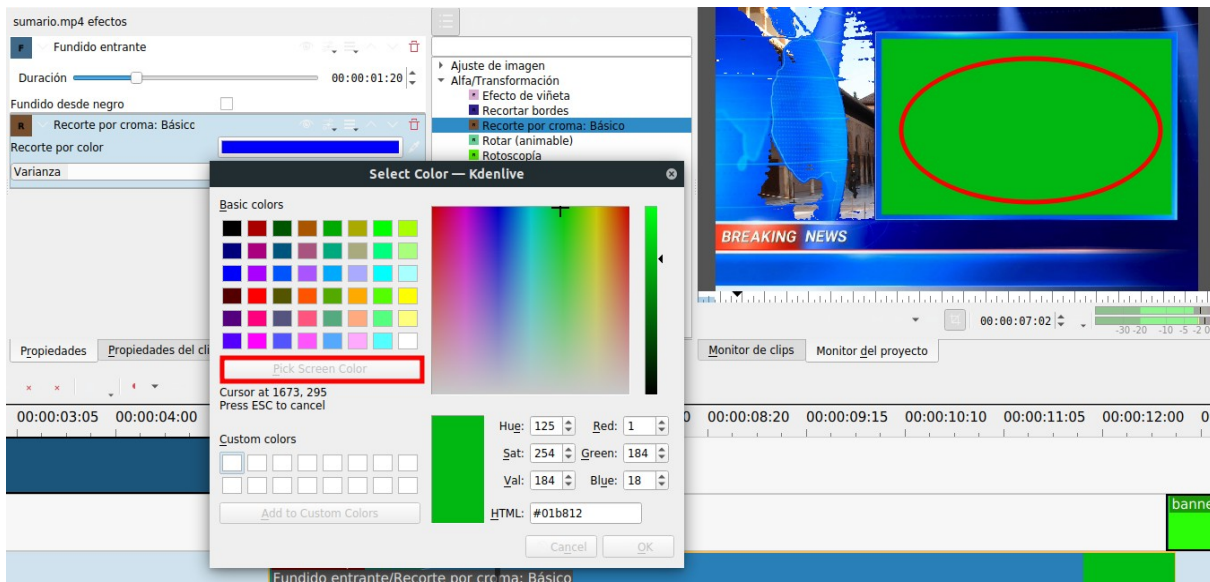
sumario.mp4 efectos

F Fundido entrante

Duración 00:00:01:20

Fundido desde negro

R Recorte por croma: Básico

Recorte por color

Varianza

Ajuste de imagen
Alfa/Transformación
Efecto de viñeta
Recortar bordes
Recorte por croma: Básico
Rotar (animable)
Rotoscopía

BREAKING NEWS

00:00:07:02

-30 -20 -10 -5 -2 0

Propiedades | Propiedades del cli

Monitor de clips | Monitor del proyecto

00:00:03:05 00:00:04:00

00:00:08:20 00:00:09:15 00:00:10:10 00:00:11:05 00:00:12:00

banne

Fundido entrante/Recorte por croma: Básico

Select Color — Kdenlive

Basic colors

Pick Screen Color

Cursor at 1673, 295
Press ESC to cancel

Custom colors

Add to Custom Colors

Hue: 125 Red: 1
Sat: 254 Green: 184
Val: 184 Blue: 18
HTML: #01b812

Cancel OK